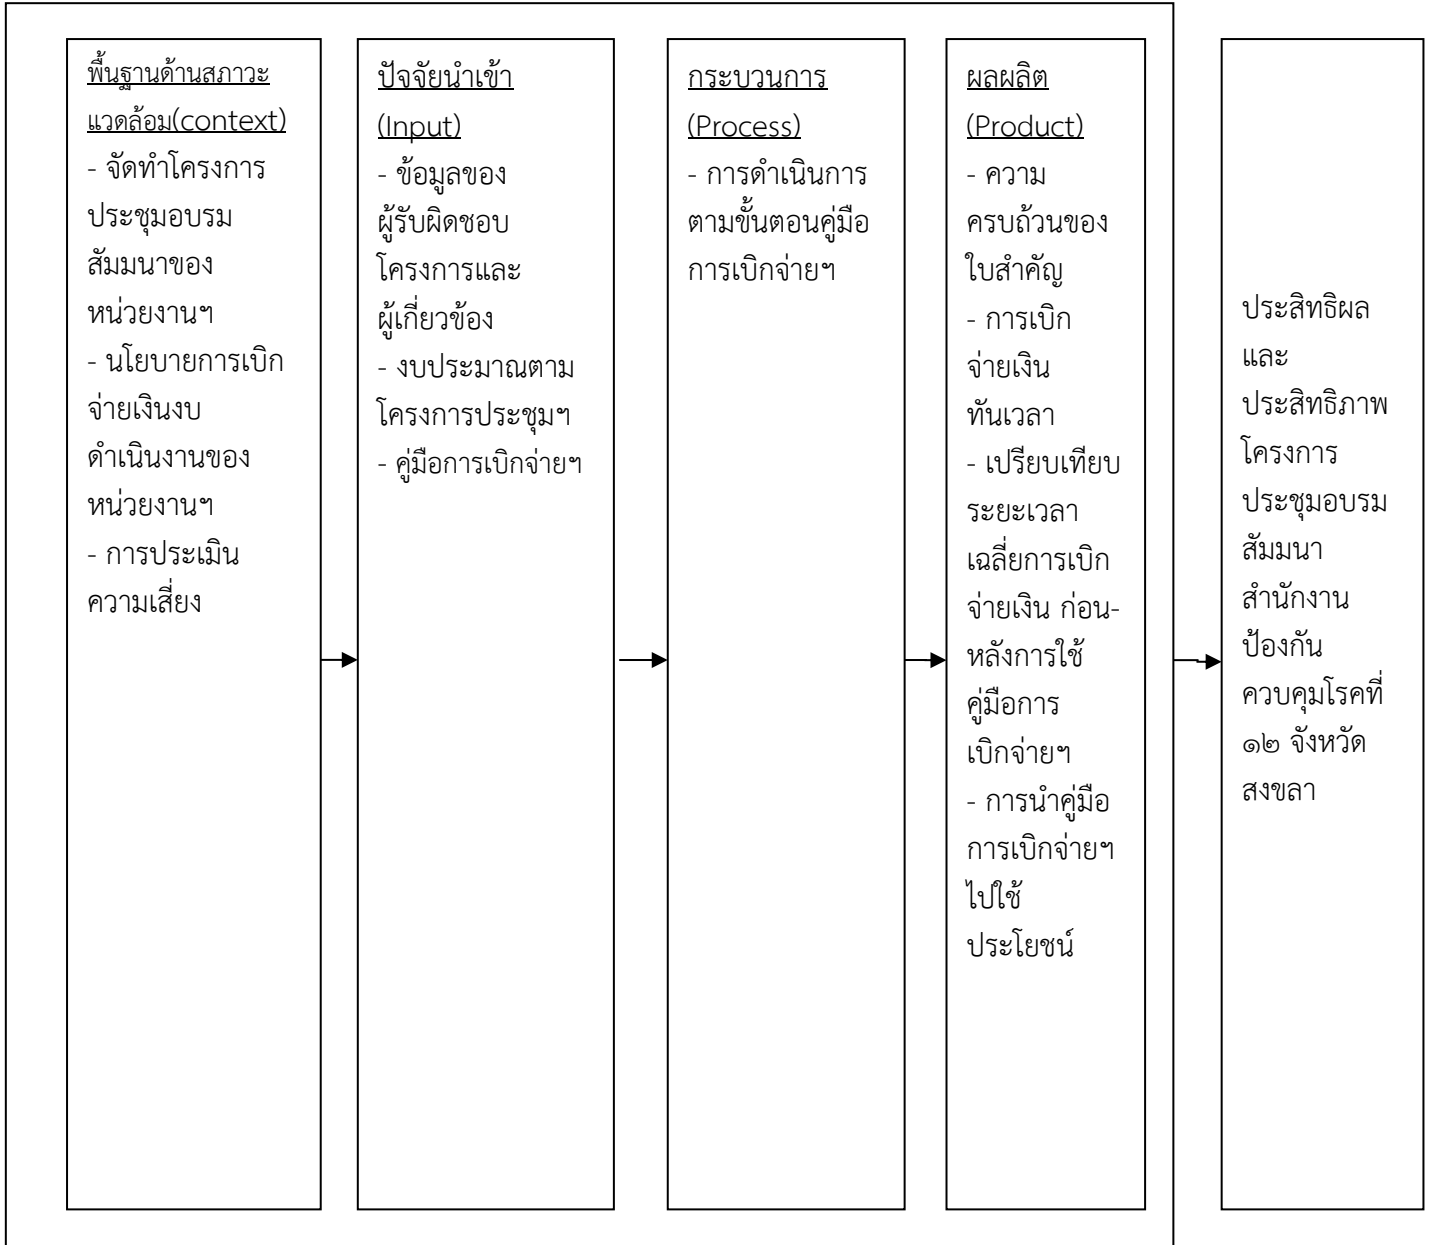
พื้นฐานด้านสภาวะแวดล้อม(context)
- จัดทำโครงการประชุมอบรมสัมมนาของหน่วยงานฯ
- นโยบายการเบิกจ่ายเงินงบดำเนินงานของหน่วยงานฯ
- การประเมินความเสี่ยง

ปัจจัยนำเข้า (Input)
- ข้อมูลของผู้รับผิดชอบโครงการและผู้เกี่ยวข้อง
- งบประมาณตามโครงการประชุมฯ
- คู่มือการเบิกจ่ายฯ

กระบวนการ (Process)
- การดำเนินการตามขั้นตอนคู่มือการเบิกจ่ายฯ

ผลผลิต (Product)
- ความครบถ้วนของใบสำคัญ
- การเบิกจ่ายเงินทันเวลา
- เปรียบเทียบระยะเวลาเฉลี่ยการเบิกจ่ายเงิน ก่อน-หลังการใช้คู่มือการเบิกจ่ายฯ
- การนำคู่มือการเบิกจ่ายฯ ไปใช้ประโยชน์

ประสิทธิผลและประสิทธิภาพโครงการประชุมอบรมสัมมนาสำนักงานป้องกันควบคุมโรคที่ ๑๒ จังหวัดสงขลา